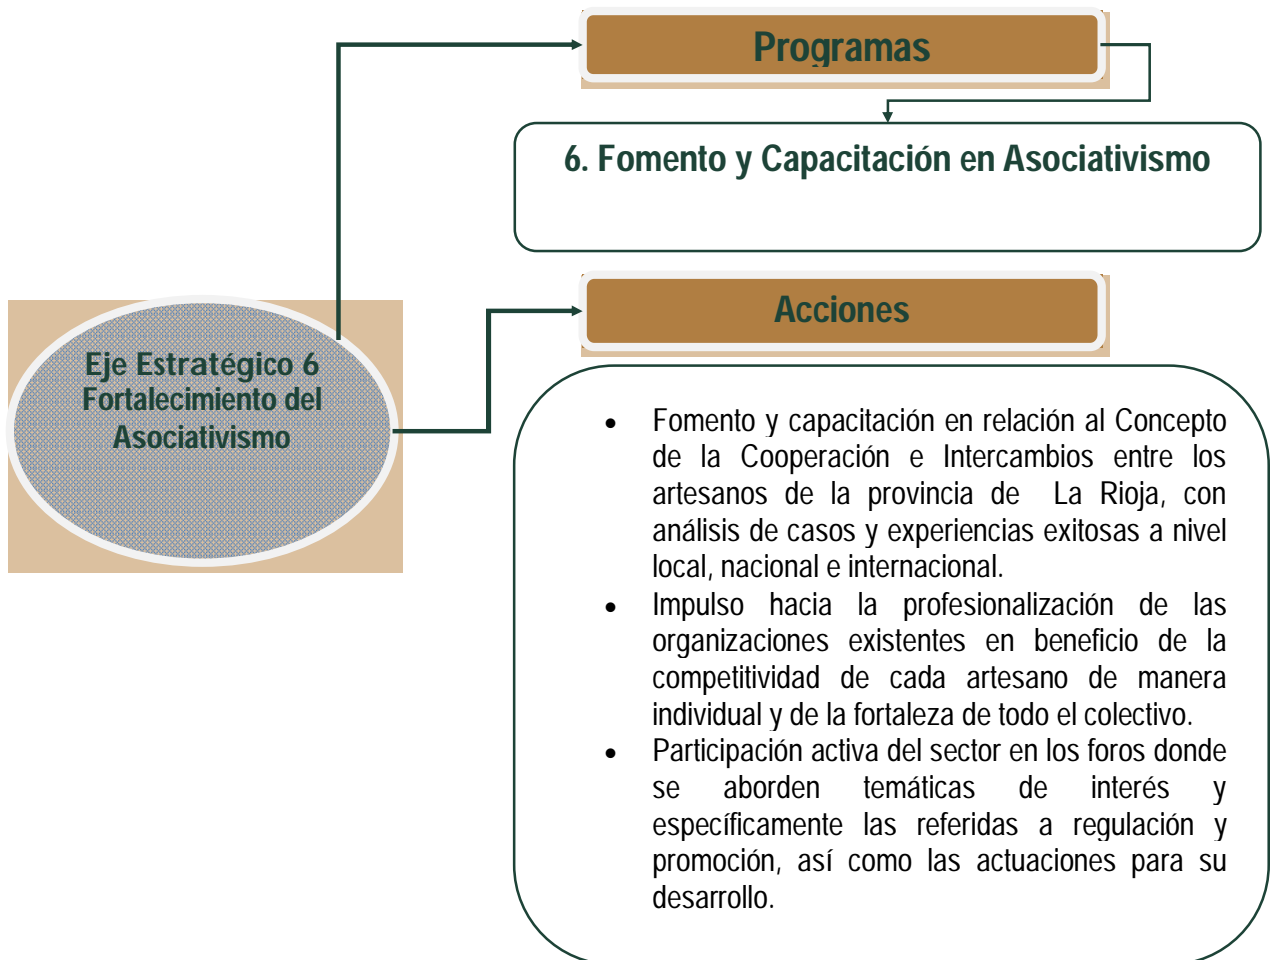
Programas

6. Fomento y Capacitación en Asociativismo

Eje Estratégico 6 Fortalecimiento del Asociativismo

Acciones

- Fomento y capacitación en relación al Concepto de la Cooperación e Intercambios entre los artesanos de la provincia de La Rioja, con análisis de casos y experiencias exitosas a nivel local, nacional e internacional.
- Impulso hacia la profesionalización de las organizaciones existentes en beneficio de la competitividad de cada artesano de manera individual y de la fortaleza de todo el colectivo.
- Participación activa del sector en los foros donde se aborden temáticas de interés y específicamente las referidas a regulación y promoción, así como las actuaciones para su desarrollo.